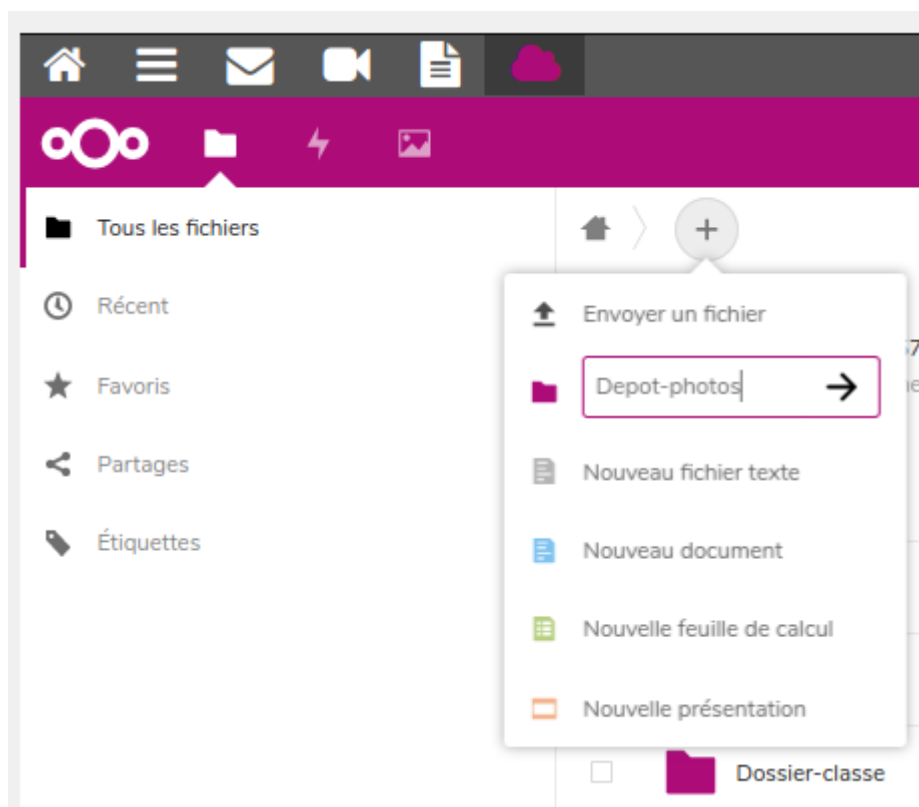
Tous les fichiers

Récent

Favoris

Partages

Étiquettes

+

Envoyer un fichier

Depot-photos

Nouveau fichier texte

Nouveau document

Nouvelle feuille de calcul

Nouvelle présentation

Dossier-classe